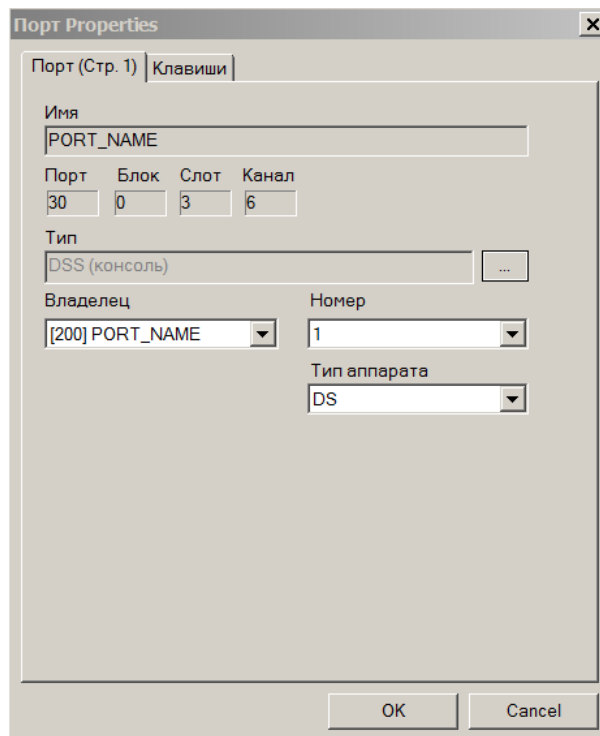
Порт Properties

×

Порт (Стр. 1) | Клавиши

Имя
PORT_NAME

| Порт | Блок | Слот | Канал |
|---|---|---|---|
| 30 | 0 | 3 | 6 |

Тип
DSS (консоль)
...

Владелец
[200] PORT_NAME

Номер
1

Тип аппарата
DS

OK
Cancel